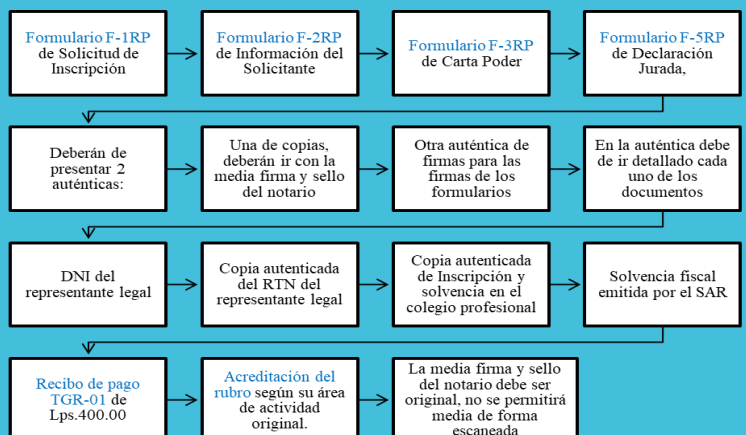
Formulario F-1RP de Solicitud de Inscripción

Formulario F-2RP de Información del Solicitante

Formulario F-3RP de Carta Poder

Formulario F-5RP de Declaración Jurada,

Deberán de presentar 2 auténticas:

Una de copias, deberán ir con la media firma y sello del notario

Otra auténtica de firmas para las firmas de los formularios

En la auténtica debe de ir detallado cada uno de los documentos

DNI del representante legal

Copia autenticada del RTN del representante legal

Copia autenticada de Inscripción y solvencia en el colegio profesional

Solvencia fiscal emitida por el SAR

Recibo de pago TGR-01 de Lps.400.00

Acreditación del rubro según su área de actividad original.

La media firma y sello del notario debe ser original, no se permitirá media de forma escaneada